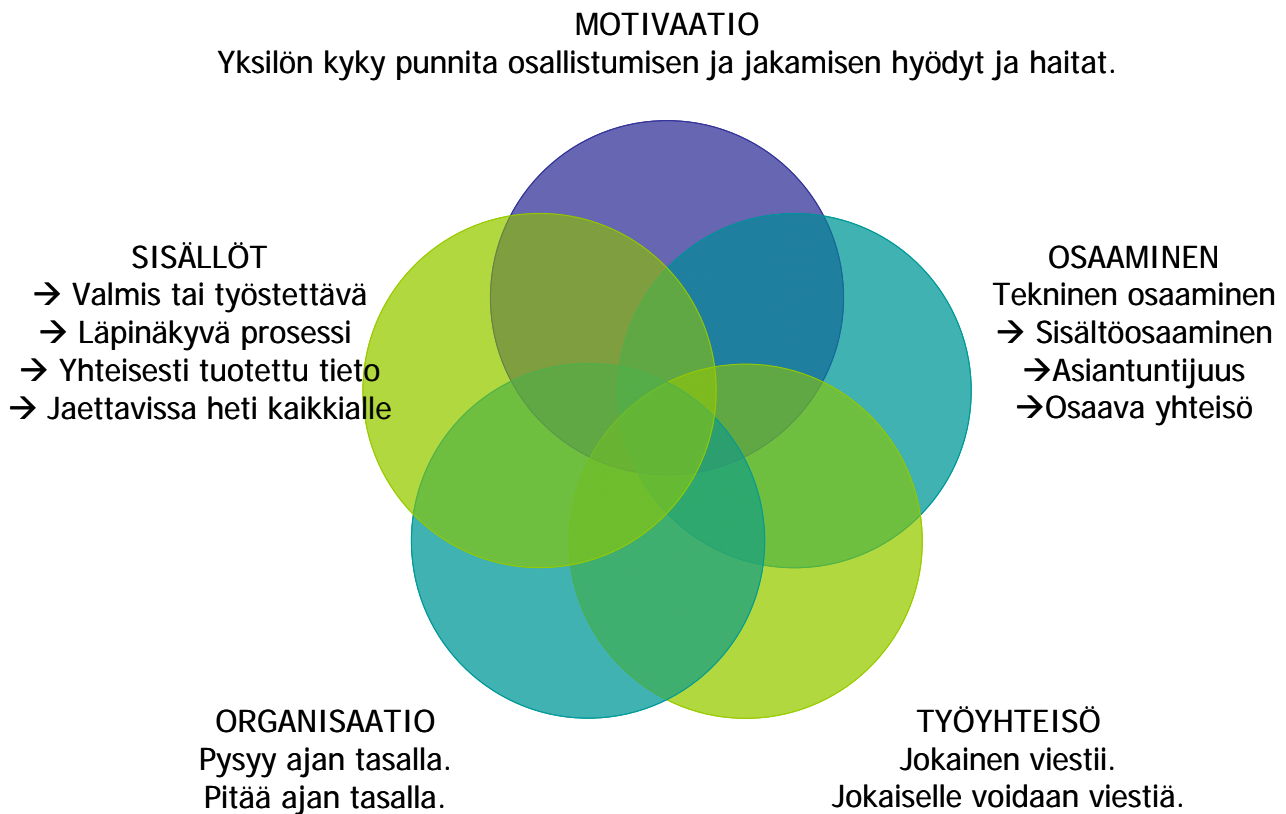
MOTIVAATIO
Yksilön kyky punnita osallistumisen ja jakamisen hyödyt ja haitat.

SISÄLLÖT
→ Valmis tai työstettävä
→ Läpinäkyvä prosessi
→ Yhteisesti tuotettu tieto
→ Jaettavissa heti kaikkialle

OSAAMINEN
Tekninen osaaminen
→ Sisältöosaaminen
→Asiantuntijuus
→Osaava yhteisö

ORGANISAATIO
Pysyy ajan tasalla.
Pitää ajan tasalla.

TYÖYHTEISÖ
Jokainen viestii.
Jokaiselle voidaan viestiä.